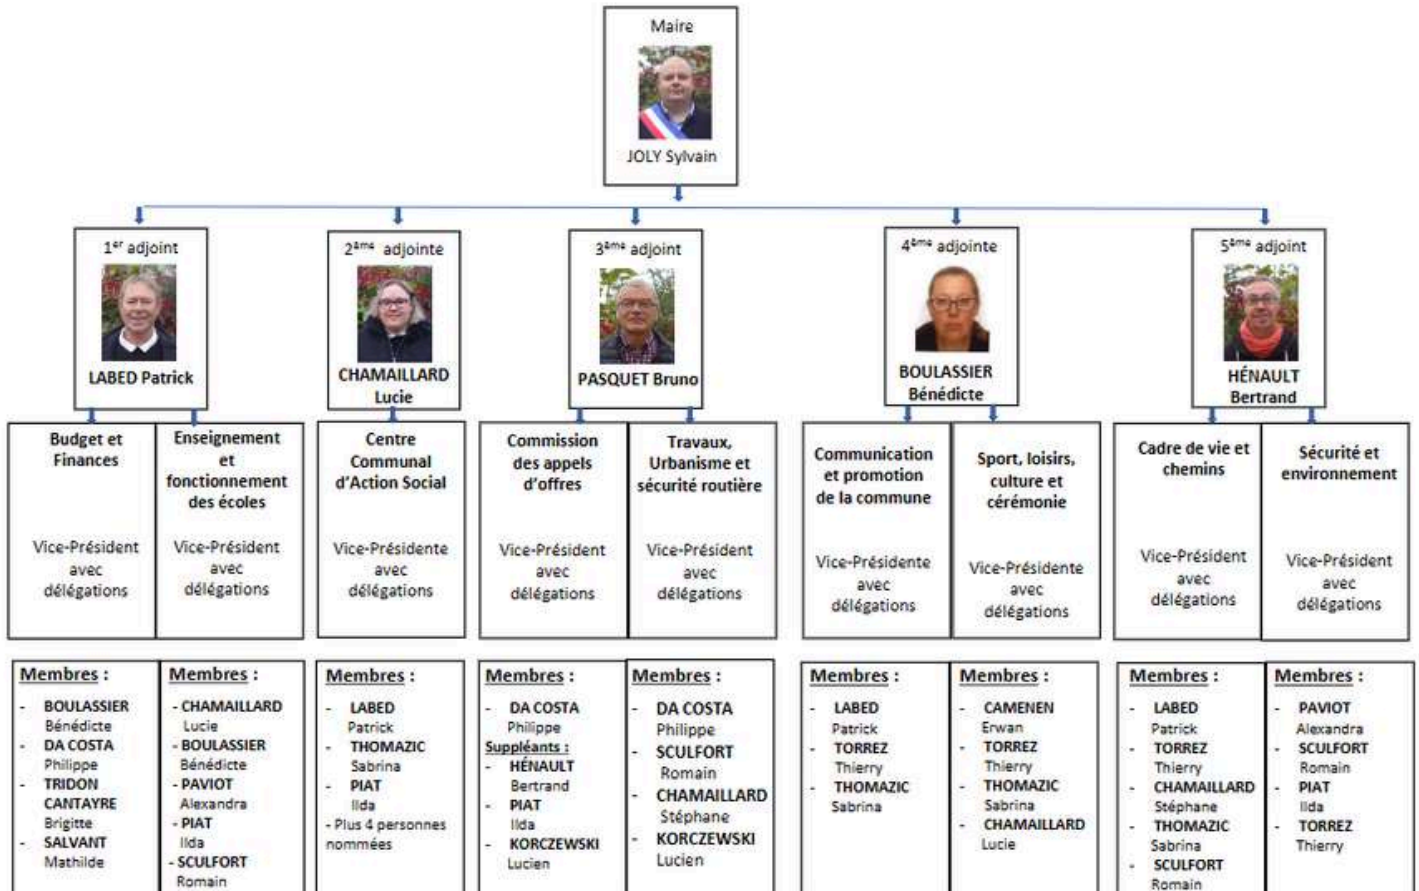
Maire

JOLY Sylvain

1er adjoint

LABED Patrick

2ème adjointe

CHAMAILLARD Lucie

3ème adjoint

PASQUET Bruno

4ème adjointe

BOULASSIER Bénédicte

5ème adjoint

HÉNAULT Bertrand

Budget et Finances

Vice-Président avec délégations

Enseignement et fonctionnement des écoles

Vice-Président avec délégations

Centre Communal d'Action Social

Vice-Présidente avec délégations

Commission des appels d'offres

Vice-Président avec délégations

Travaux, Urbanisme et sécurité routière

Vice-Président avec délégations

Communication et promotion de la commune

Vice-Présidente avec délégations

Sport, loisirs, culture et cérémonie

Vice-Présidente avec délégations

Cadre de vie et chemins

Vice-Président avec délégations

Sécurité et environnement

Vice-Président avec délégations

Membres :
- BOULASSIER Bénédicte
- DA COSTA Philippe
- TRIDON CANTAYRE Brigitte
- SALVANT Mathilde

Membres :
- CHAMAILLARD Lucie
- BOULASSIER Bénédicte
- PAVIOT Alexandra
- PIAT Ilda
- SCULFORT Romain

Membres :
- LABED Patrick
- THOMAZIC Sabrina
- PIAT Ilda
- Plus 4 personnes nommées

Membres :
- DA COSTA Philippe
Suppléants :
- HÉNAULT Bertrand
- PIAT Ilda
- KORCZEWSKI Lucien

Membres :
- DA COSTA Philippe
- SCULFORT Romain
- CHAMAILLARD Stéphane
- KORCZEWSKI Lucien

Membres :
- LABED Patrick
- TORREZ Thierry
- THOMAZIC Sabrina

Membres :
- CAMENEN Erwan
- TORREZ Thierry
- THOMAZIC Sabrina
- CHAMAILLARD Lucie

Membres :
- LABED Patrick
- TORREZ Thierry
- CHAMAILLARD Stéphane
- THOMAZIC Sabrina
- SCULFORT Romain

Membres :
- PAVIOT Alexandra
- SCULFORT Romain
- PIAT Ilda
- TORREZ Thierry